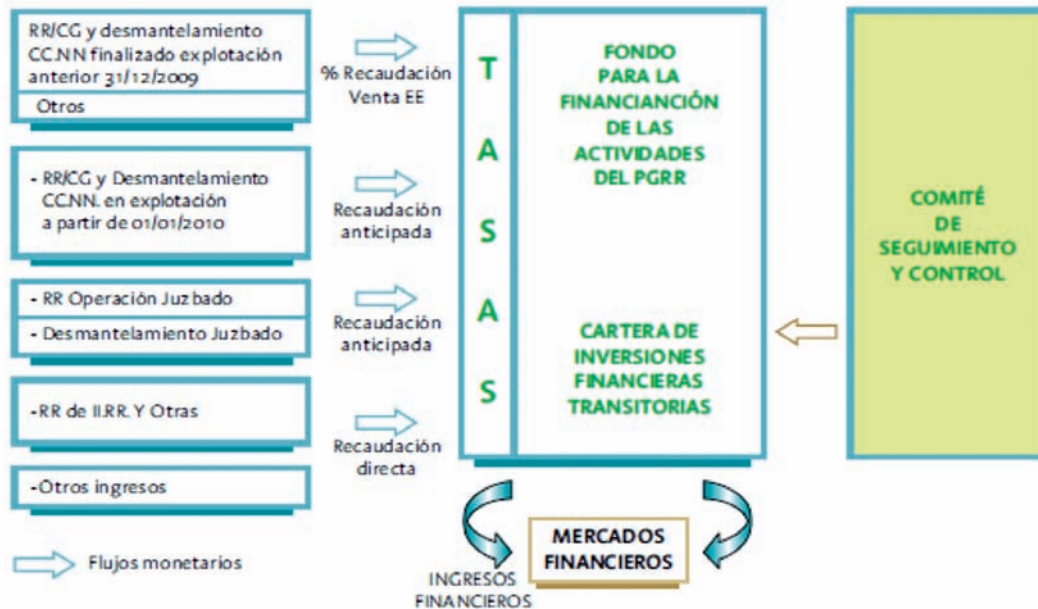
RR/CG y desmantelamiento CC.NN finalizado explotación anterior 31/12/2009

Otros

% Recaudación Venta EE

- RR/CG y Desmantelamiento CC.NN. en explotación a partir de 01/01/2010

Recaudación anticipada

- RR Operación Juzbado

- Desmantelamiento Juzbado

Recaudación anticipada

-RR de II.RR. Y Otras

Recaudación directa

-Otros ingresos

Flujos monetarios

T
A
S
A
S

FONDO PARA LA FINANCIANCIÓN DE LAS ACTIVIDADES DEL PGRR

CARTERA DE INVERSIONES FINANCIERAS TRANSITORIAS

COMITÉ DE SEGUIMIENTO Y CONTROL

MERCADOS FINANCIEROS

INGRESOS FINANCIEROS